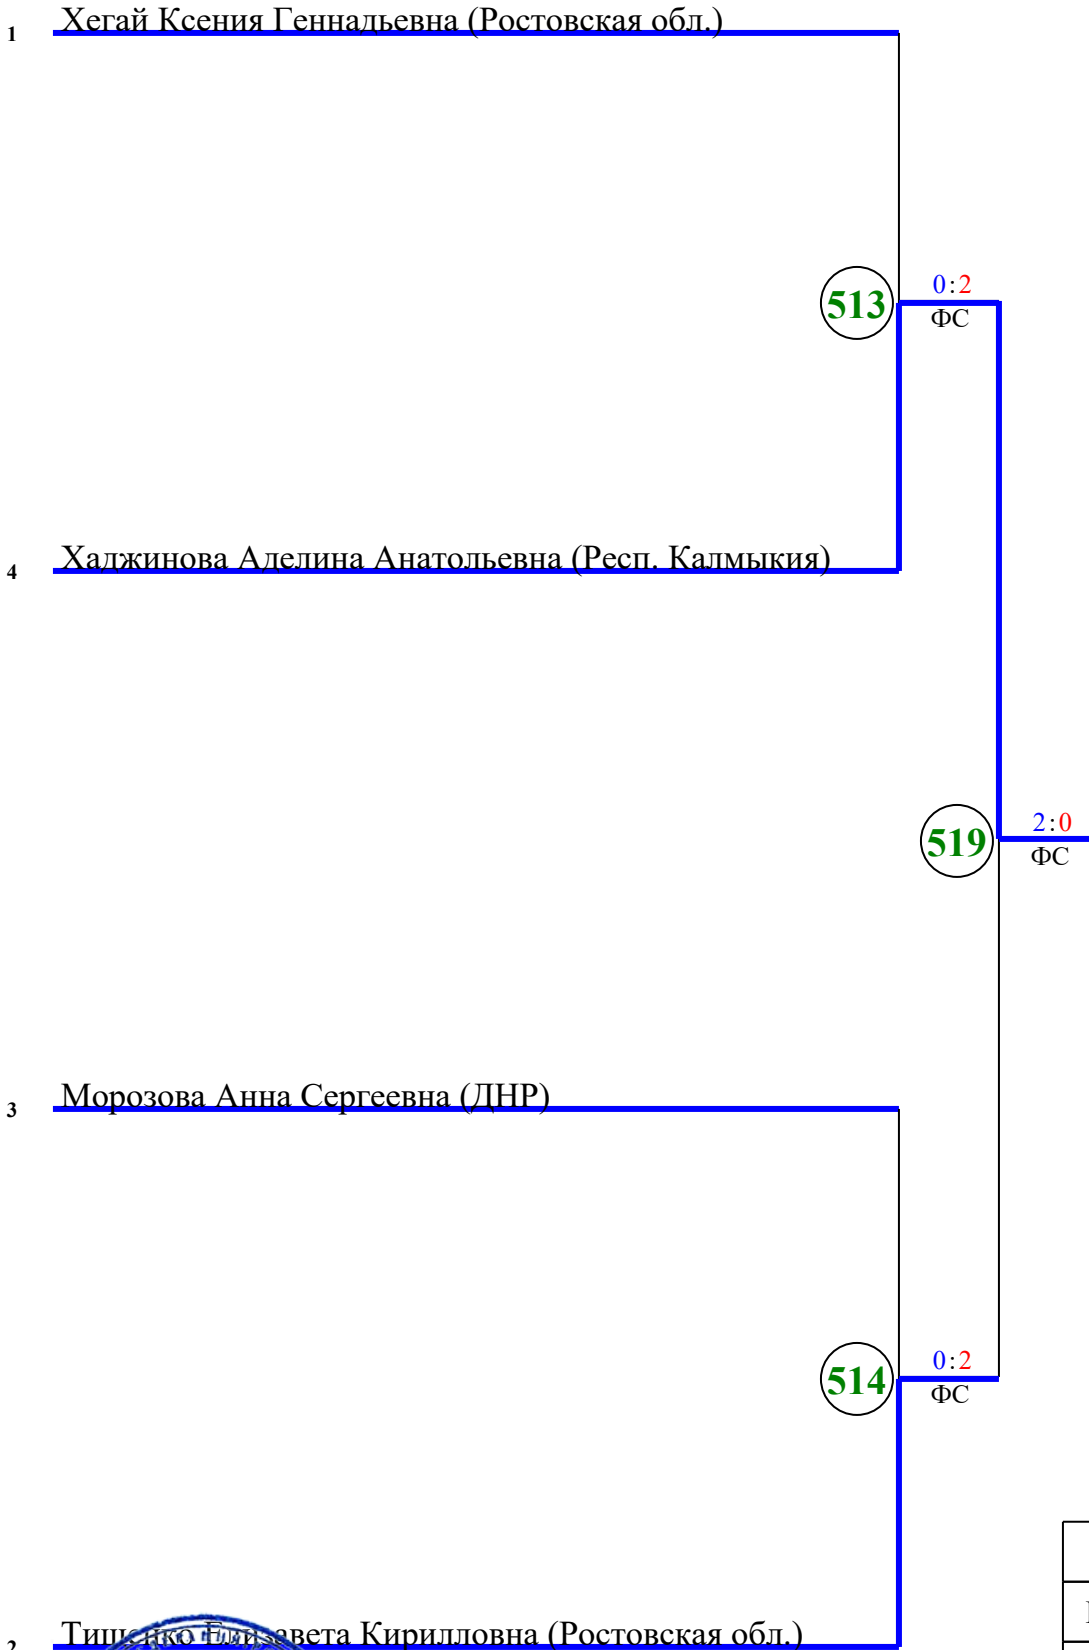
1 Хегай Ксения Геннадьевна (Ростовская обл.)

513 0:2 ФС

4 Халжинова Аделина Анатольевна (Респ. Калмыкия)

519 2:0 ФС

3 Морозова Анна Сергеевна (ДНР)

514 0:2 ФС

2 Тиш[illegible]ко Ел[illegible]ввета Кирилловна (Ростовская обл.)